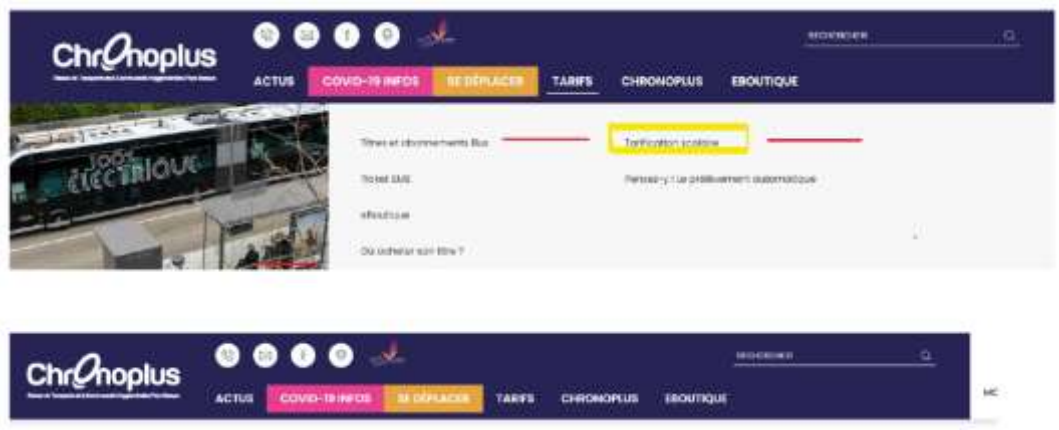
Chr𝒪noplus
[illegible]

RECHERCHER

ACTUS COVID-19 INFOS SE DÉPLACER TARIFS CHRONOPLUS EBOUTIQUE

100% ÉLECTRIQUE

Titres et abonnements Bus
Tarification scolaire
Ticket SMS
Pensez-y : Le prélèvement automatique
eBoutique
Où acheter son titre ?

Chr𝒪noplus
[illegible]

RECHERCHER

ACTUS COVID-19 INFOS SE DÉPLACER TARIFS CHRONOPLUS EBOUTIQUE

MC